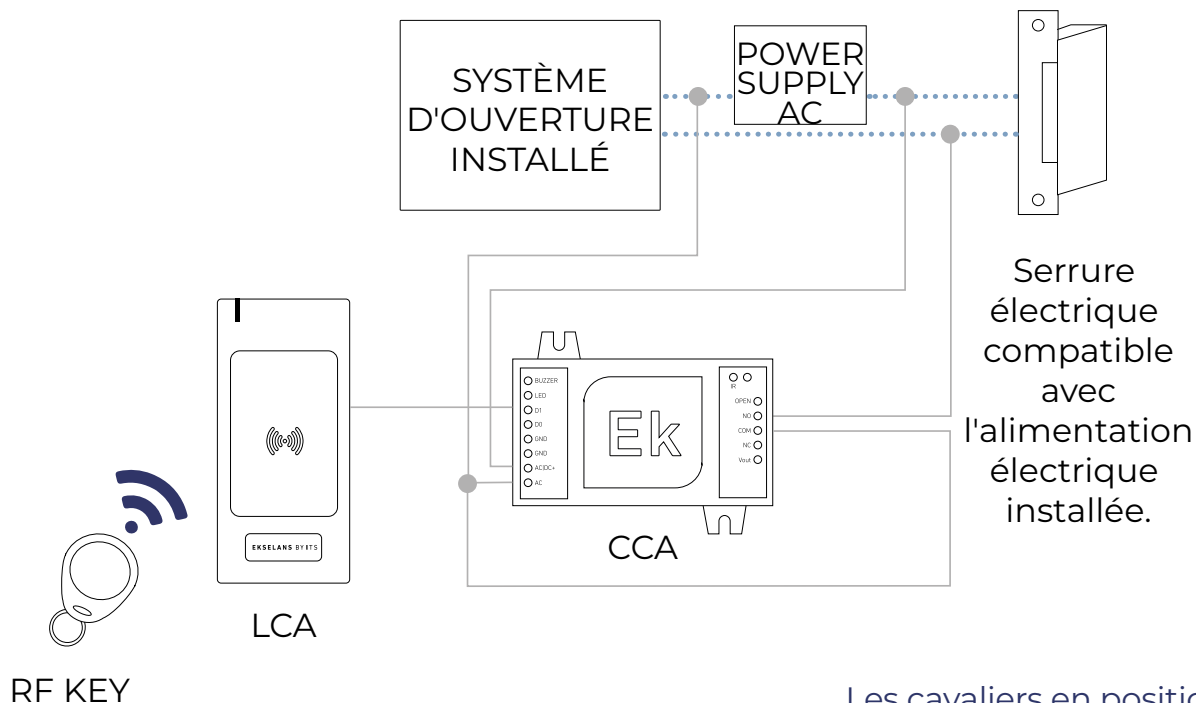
SYSTÈME D'OUVERTURE INSTALLÉ

POWER SUPPLY AC

Serrure électrique compatible avec l'alimentation électrique installée.

BUZZER
LED
D1
D0
GND
GND
AC|DC+
AC

Ek

IR
OPEN
NO
COM
NC
Vout

EKSELANS BY ITS

LCA

CCA

RF KEY

Les cavaliers en positi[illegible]